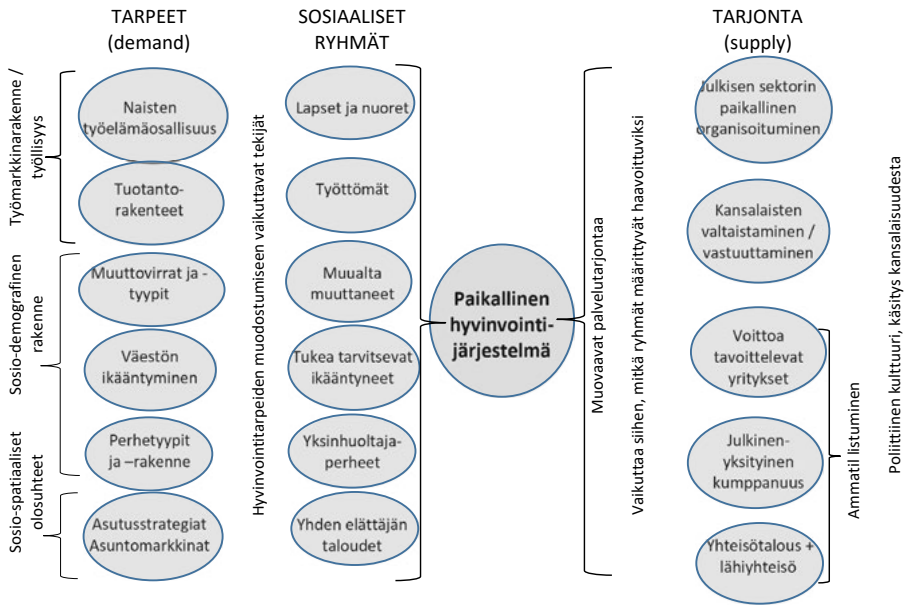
TARPEET
(demand)

SOSIAALISET
RYHMÄT

TARJONTA
(supply)

Työmarkkinarakenne / työllisyys

Naisten työelämäosallisuus

Tuotanto-rakenteet

Sosio-demografinen rakenne

Muuttovirrat ja -tyypit

Väestön ikääntyminen

Perhetyypit ja –rakenne

Sosio-spatiaaliset olosuhteet

Asutusstrategiat Asuntomarkkinat

Hyvinvointitarpeiden muodostumiseen vaikuttavat tekijät

Lapset ja nuoret

Työttömät

Muualta muuttaneet

Tukea tarvitsevat ikääntyneet

Yksinhuoltaja-perheet

Yhden elättäjän taloudet

Paikallinen hyvinvointi-järjestelmä

Muovaavat palvelutarjontaa

Vaikuttaa siihen, mitkä ryhmät määrittyvät haavoittuviksi

Julkisen sektorin paikallinen organisoituminen

Kansalaisten valtaistaminen / vastuuttaminen

Voittoa tavoittelevat yritykset

Julkinen-yksityinen kumppanuus

Yhteisötalous + lähiyhteisö

Ammatil listuminen

Poliittinen kulttuuri, käsitys kansalaisuudesta